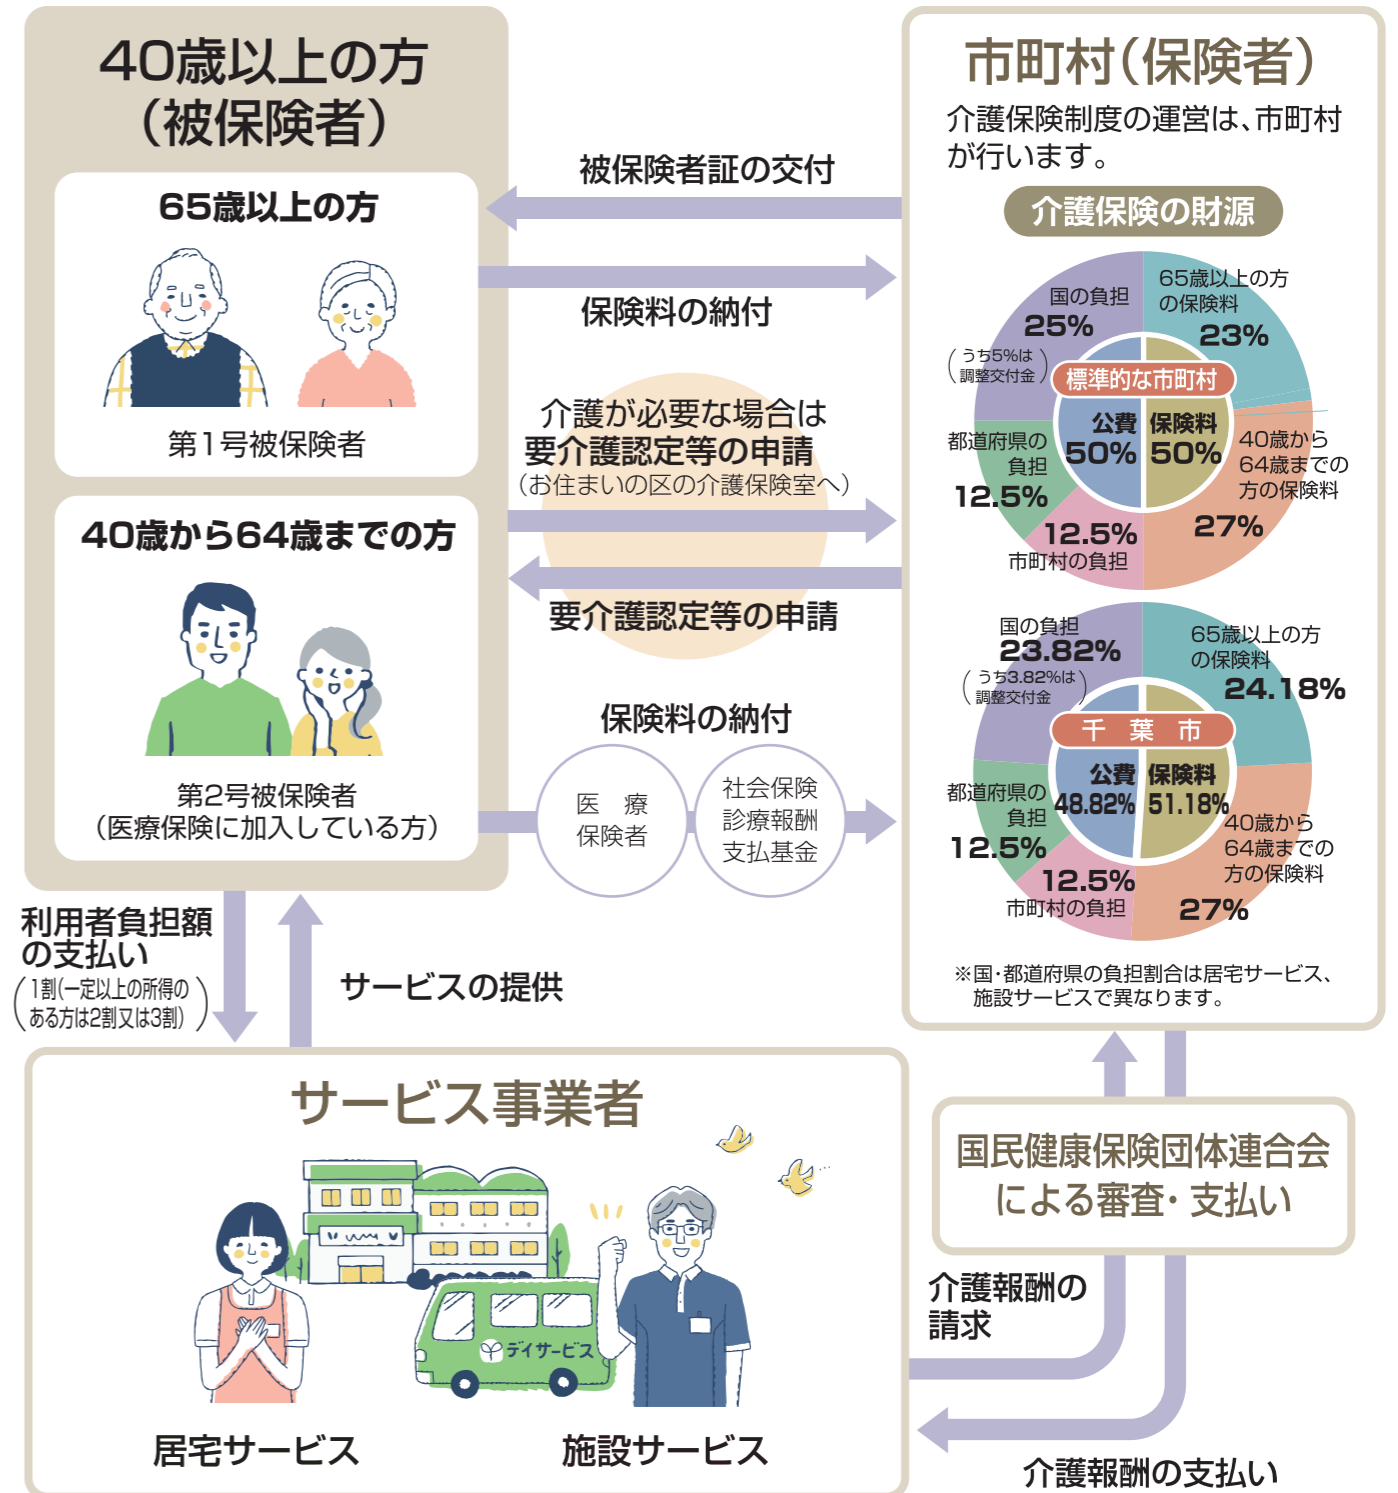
40歳以上の方
（被保険者）

65歳以上の方

第１号被保険者

40歳から64歳までの方

第2号被保険者
（医療保険に加入している方）

被保険者証の交付

保険料の納付

介護が必要な場合は
要介護認定等の申請
（お住まいの区の介護保険室へ）

要介護認定等の申請

保険料の納付

医療
保険者

社会保険
診療報酬
支払基金

市町村（保険者）
介護保険制度の運営は、市町村が行います。

介護保険の財源

国の負担
25%
（うち5%は調整交付金）
65歳以上の方の保険料
23%
標準的な市町村
公費 50%
保険料 50%
都道府県の負担
12.5%
40歳から64歳までの方の保険料
27%
12.5%
市町村の負担

国の負担
23.82%
（うち3.82%は調整交付金）
65歳以上の方の保険料
24.18%
千葉市
公費 48.82%
保険料 51.18%
都道府県の負担
12.5%
40歳から64歳までの方の保険料
27%
12.5%
市町村の負担

※国・都道府県の負担割合は居宅サービス、施設サービスで異なります。

利用者負担額の支払い
（1割（一定以上の所得のある方は2割又は3割））

サービスの提供

サービス事業者

デイサービス

居宅サービス

施設サービス

国民健康保険団体連合会
による審査・支払い

介護報酬の請求

介護報酬の支払い